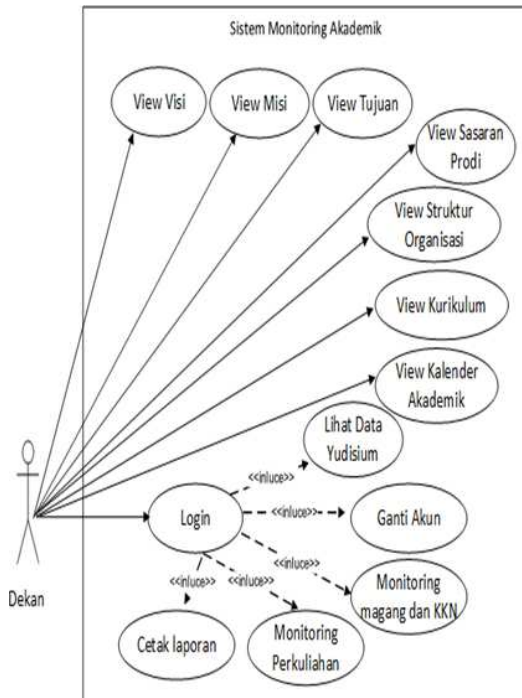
Sistem Monitoring Akademik

View Visi

View Misi

View Tujuan

View Sasaran Prodi

View Struktur Organisasi

View Kurikulum

View Kalender Akademik

Lihat Data Yudisium

<<inluce>>

Login

<<inluce>>

Ganti Akun

<<inluce>>

<<inluce>>

<<inluce>>

Monitoring magang dan KKN

Dekan

Cetak laporan

Monitoring Perkuliahan